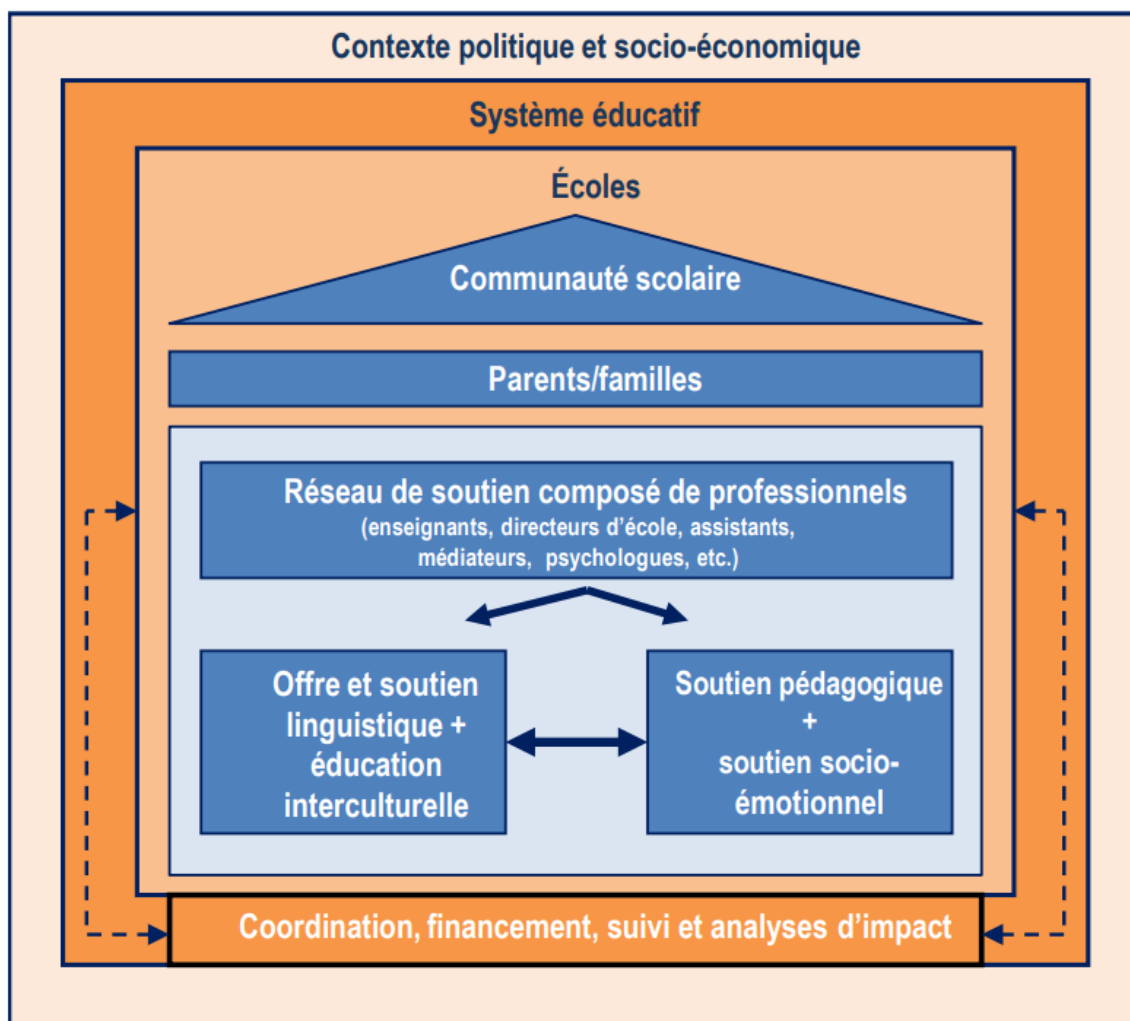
Contexte politique et socio-économique

Système éducatif

Écoles

Communauté scolaire

Parents/familles

Réseau de soutien composé de professionnels
(enseignants, directeurs d'école, assistants, médiateurs, psychologues, etc.)

Offre et soutien linguistique + éducation interculturelle

Soutien pédagogique + soutien socio-émotionnel

Coordination, financement, suivi et analyses d'impact